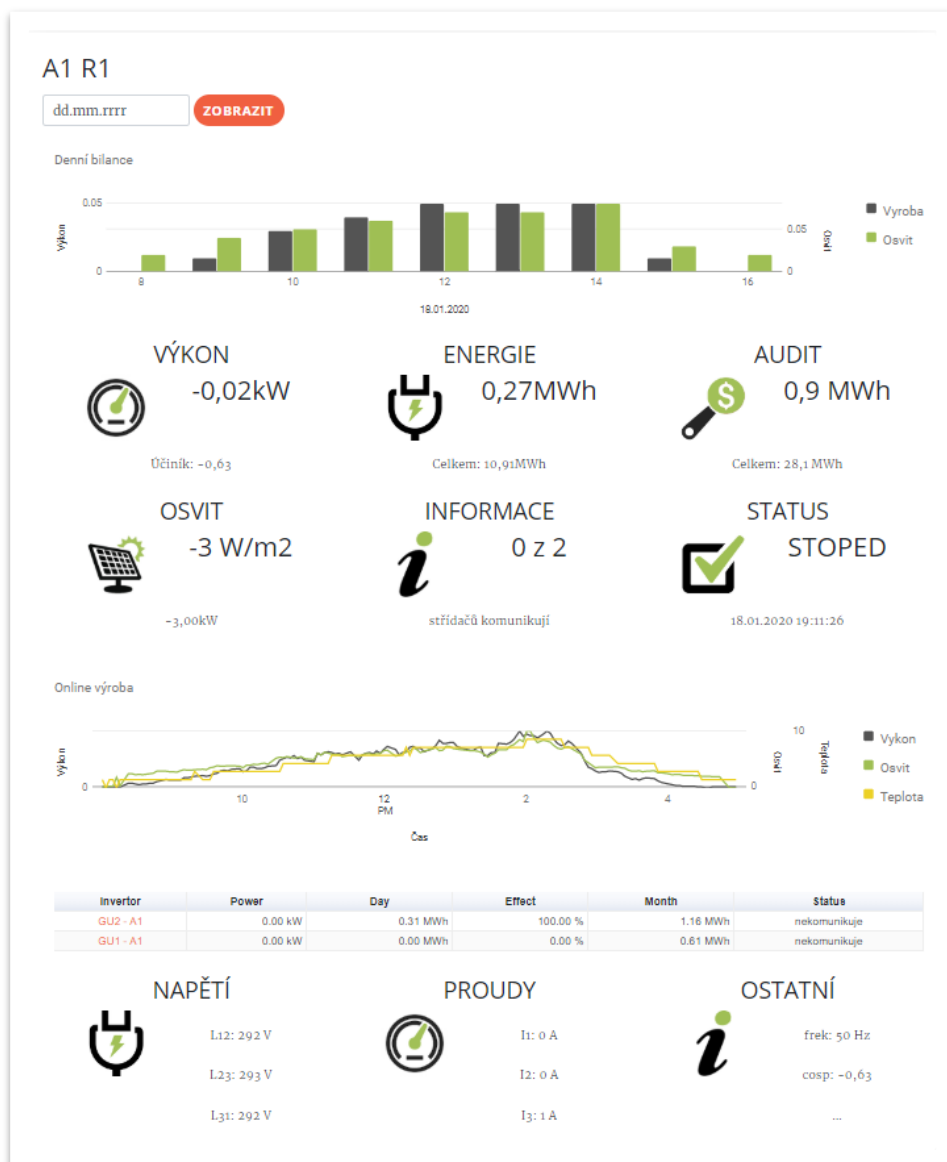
A1 R1

dd.mm.rrrr

ZOBRAZIT

Denní bilance

Výkon

0.05

0

8

10

12

14

16

18.01.2020

0.05

0

Osvit

Vyroba

Osvit

VÝKON

-0,02kW

Účiník: -0,63

ENERGIE

0,27MWh

Celkem: 10,91MWh

AUDIT

0,9 MWh

Celkem: 28,1 MWh

OSVIT

-3 W/m2

-3,00kW

INFORMACE

0 z 2

střídačů komunikují

STATUS

STOPED

18.01.2020 19:11:26

Online výroba

Výkon

0

10

12 PM

2

4

Čas

10

0

Osvit

Teplota

Vykon

Osvit

Teplota

| Invertor | Power | Day | Effect | Month | Status |
|---|---|---|---|---|---|
| GU2 - A1 | 0.00 kW | 0.31 MWh | 100.00 % | 1.16 MWh | nekomunikuje |
| GU1 - A1 | 0.00 kW | 0.00 MWh | 0.00 % | 0.61 MWh | nekomunikuje |

NAPĚTÍ

L12: 292 V

L23: 293 V

L31: 292 V

PROUDY

I1: 0 A

I2: 0 A

I3: 1 A

OSTATNÍ

frek: 50 Hz

cosp: -0,63

...